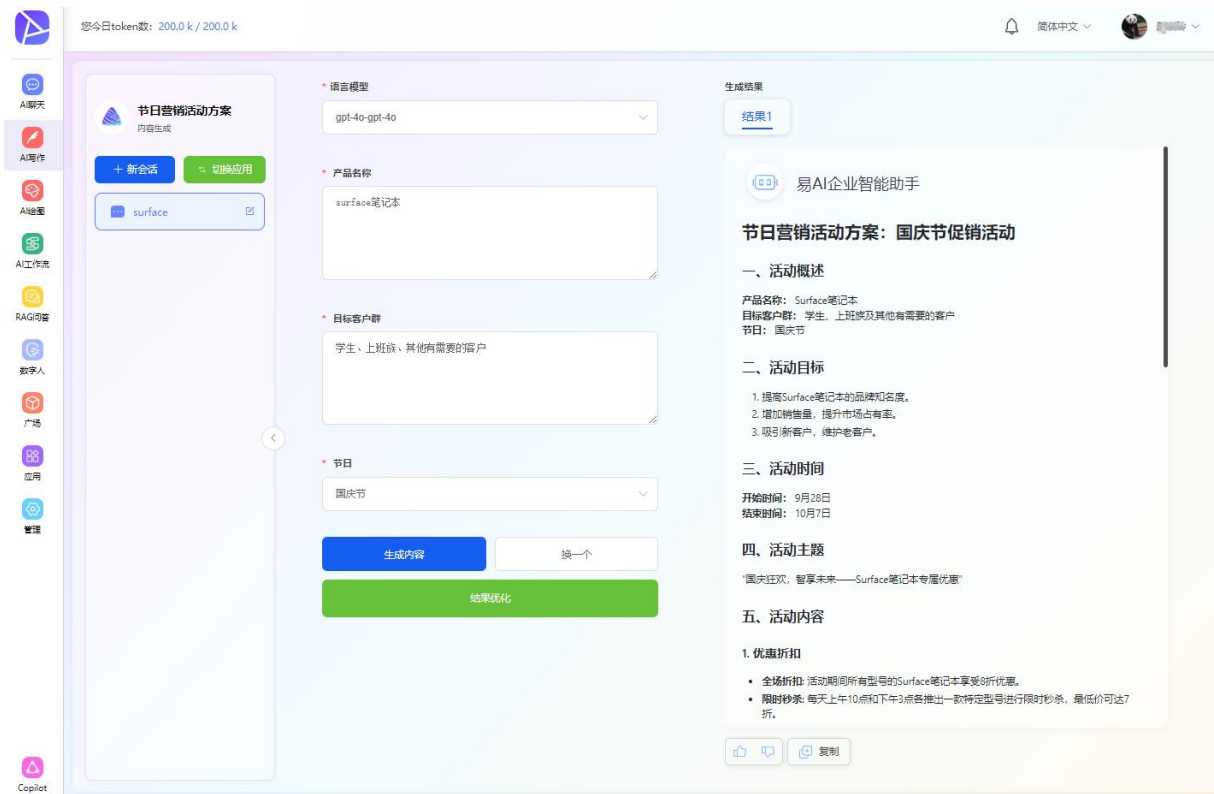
您今日token数：200.0 k / 200.0 k

简体中文

AI聊天
AI写作
AI绘图
AI工作流
RAG问答
数字人
广场
应用
管理
Copilot

节日营销活动方案
内容生成

+ 新会话
切换应用

surface

* 语言模型
gpt-4o-gpt-4o

* 产品名称
surface笔记本

* 目标客户群
学生、上班族、其他有需要的客户

* 节日
国庆节

生成内容
换一个
结果优化

生成结果
结果1

易AI企业智能助手

节日营销活动方案：国庆节促销活动

一、活动概述

产品名称：Surface笔记本
目标客户群：学生、上班族及其他有需要的客户
节日：国庆节

二、活动目标

1. 提高Surface笔记本的品牌知名度。
2. 增加销售量，提升市场占有率。
3. 吸引新客户，维护老客户。

三、活动时间

开始时间：9月28日
结束时间：10月7日

四、活动主题

"国庆狂欢，智享未来——Surface笔记本专属优惠"

五、活动内容

1. 优惠折扣

• 全场折扣: 活动期间所有型号的Surface笔记本享受8折优惠。
• 限时秒杀: 每天上午10点和下午3点各推出一款特定型号进行限时秒杀，最低价可达7折。

复制